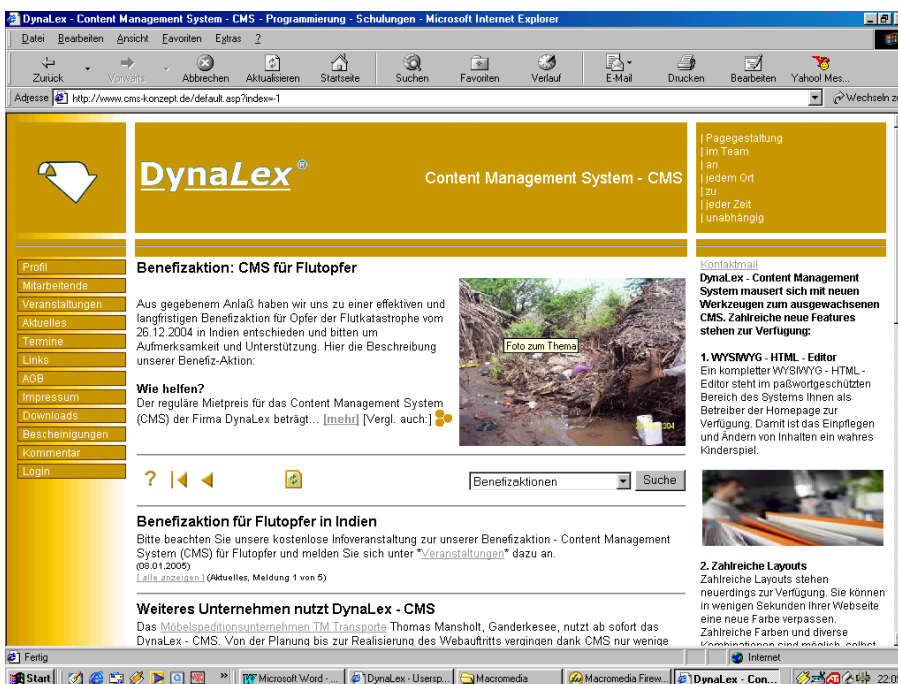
DynaLex - Content Management System - CMS - Programmierung - Schulungen - Microsoft Internet Explorer

Datei Bearbeiten Ansicht Favoriten Extras ?

Zurück Vorwärts Abbrechen Aktualisieren Startseite Suchen Favoriten Verlauf E-Mail Drucken Bearbeiten Yahoo! Mes...

Adresse http://www.cms-konzept.de/default.asp?index=1

Wechseln zu

DynaLex®

Content Management System - CMS

| Pagegestaltung
| im Team
| an
| jedem Ort
| zu
| jeder Zeit
| unabhängig

Profil
Mitarbeitende
Veranstaltungen
Aktuelles
Termine
Links
AGB
Impressum
Downloads
Bescheinigungen
Kommentar
Login

Benefizaktion: CMS für Flutopfer

Aus gegebenem Anlaß haben wir uns zu einer effektiven und langfristigen Benefizaktion für Opfer der Flutkatastrophe vom 26.12.2004 in Indien entschieden und bitten um Aufmerksamkeit und Unterstützung. Hier die Beschreibung unserer Benefiz-Aktion:

Foto zum Thema

Wie helfen?
Der reguläre Mietpreis für das Content Management System (CMS) der Firma DynaLex beträgt... [mehr] [Vergl. auch:]

Benefizaktionen

Suche

Benefizaktion für Flutopfer in Indien
Bitte beachten Sie unsere kostenlose Infoveranstaltung zur unserer Benefizaktion - Content Management System (CMS) für Flutopfer und melden Sie sich unter "Veranstaltungen" dazu an.
(08.01.2005)
[ alle anzeigen ] (Aktuelles, Meldung 1 von 5)

Weiteres Unternehmen nutzt DynaLex - CMS
Das Möbelspeditionsunternehmen TM Transporte Thomas Mansholt, Ganderkesee, nutzt ab sofort das DynaLex - CMS. Von der Planung bis zur Realisierung des Webauftritts vergingen dank CMS nur wenige

Kontaktmail
DynaLex - Content Management System mausert sich mit neuen Werkzeugen zum ausgewachsenen CMS. Zahlreiche neue Features stehen zur Verfügung:

1. WYSIWYG - HTML - Editor
Ein kompletter WYSIWYG - HTML - Editor steht im paßwortgeschützten Bereich des Systems Ihnen als Betreiber der Homepage zur Verfügung. Damit ist das Einpflegen und Ändern von Inhalten ein wahres Kinderspiel.

2. Zahlreiche Layouts
Zahlreiche Layouts stehen neuerdings zur Verfügung. Sie können in wenigen Sekunden Ihrer Webseite eine neue Farbe verpassen. Zahlreiche Farben und diverse Kombinationen sind möglich, selbst

Fertig
Internet

Start | Microsoft Word - ... | DynaLex - Usersp... | Macromedia | Macromedia Firew... | DynaLex - Con... | 22:0